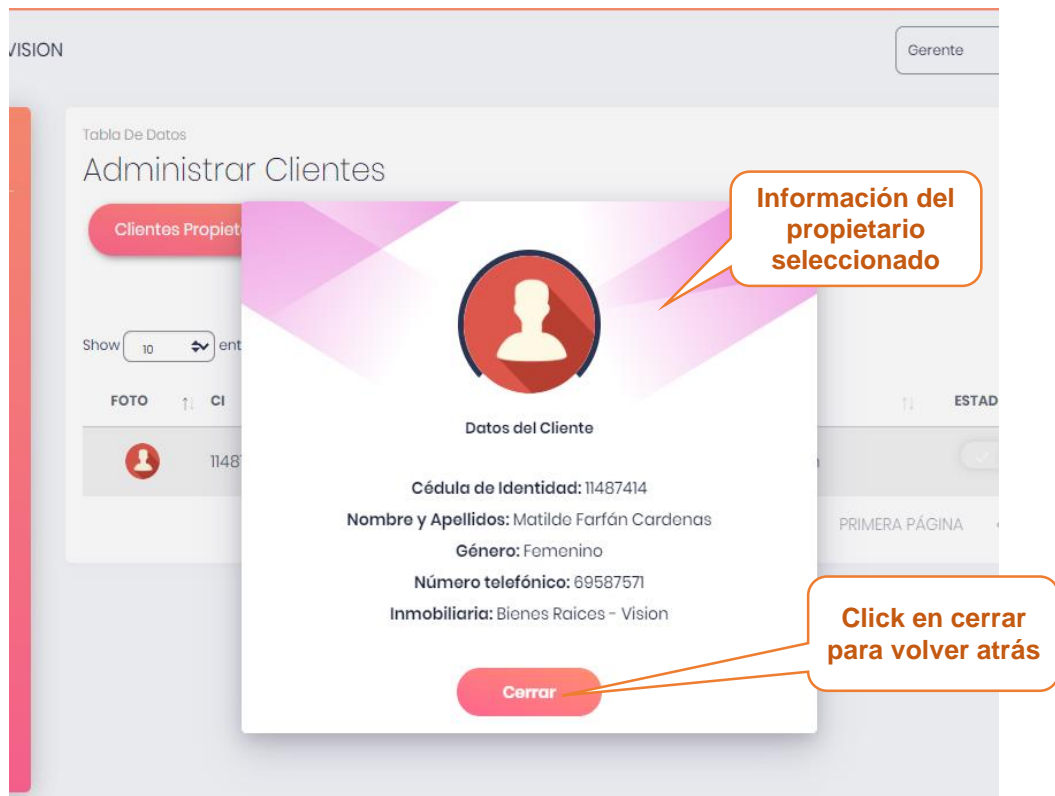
VISION

Gerente

Tabla De Datos

Administrar Clientes

Clientes Propiet

Información del propietario seleccionado

Show 10 ent

FOTO CI ESTAD

1148

Datos del Cliente

Cédula de Identidad: 11487414

Nombre y Apellidos: Matilde Farfán Cardenas

Género: Femenino

Número telefónico: 69587571

Inmobiliaria: Bienes Raices - Vision

PRIMERA PÁGINA

Click en cerrar para volver atrás

Cerrar